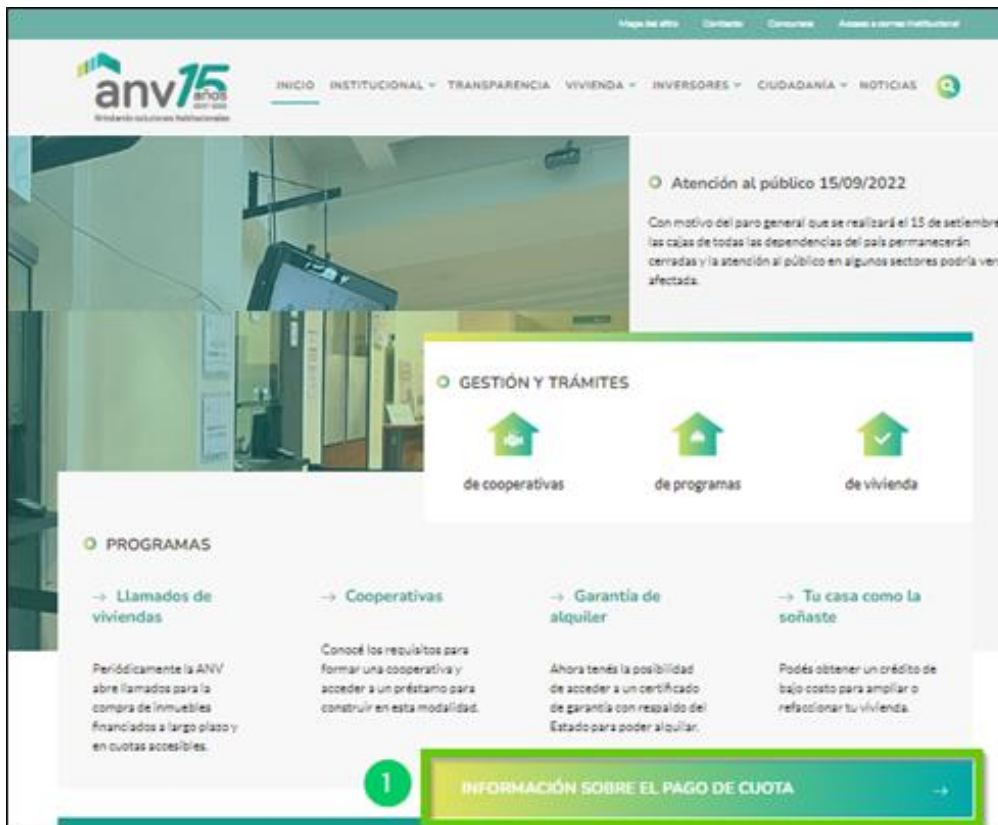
Mapa del sitio Contacto Consultas Acceso a correo institucional

anv 15 años

Brindando soluciones habitacionales

INICIO INSTITUCIONAL TRANSPARENCIA VIVIENDA INVERSORES CIUDADANÍA NOTICIAS

Atención al público 15/09/2022

Con motivo del paro general que se realizará el 15 de setiembre las cajas de todas las dependencias del país permanecerán cerradas y la atención al público en algunos sectores podría ver afectada.

GESTIÓN Y TRÁMITES

de cooperativas

de programas

de vivienda

PROGRAMAS

→ Llamados de viviendas

Periódicamente la ANV abre llamados para la compra de inmuebles financiados a largo plazo y en cuotas accesibles.

→ Cooperativas

Conocé los requisitos para formar una cooperativa y acceder a un préstamo para construir en esta modalidad.

→ Garantía de alquiler

Ahora tenés la posibilidad de acceder a un certificado de garantía con respaldo del Estado para poder alquilar.

→ Tu casa como la soñaste

Podés obtener un crédito de bajo costo para ampliar o refaccionar tu vivienda.

1

INFORMACIÓN SOBRE EL PAGO DE CUOTA →